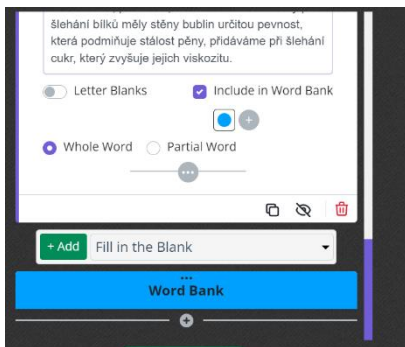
šlehání bílků měly stěny bublin určitou pevnost, která podmiňuje stálost pěny, přidáváme při šlehání cukr, který zvyšuje jejich viskozitu.

Letter Blanks
Include in Word Bank

Whole Word
Partial Word

+ Add
Fill in the Blank

Word Bank